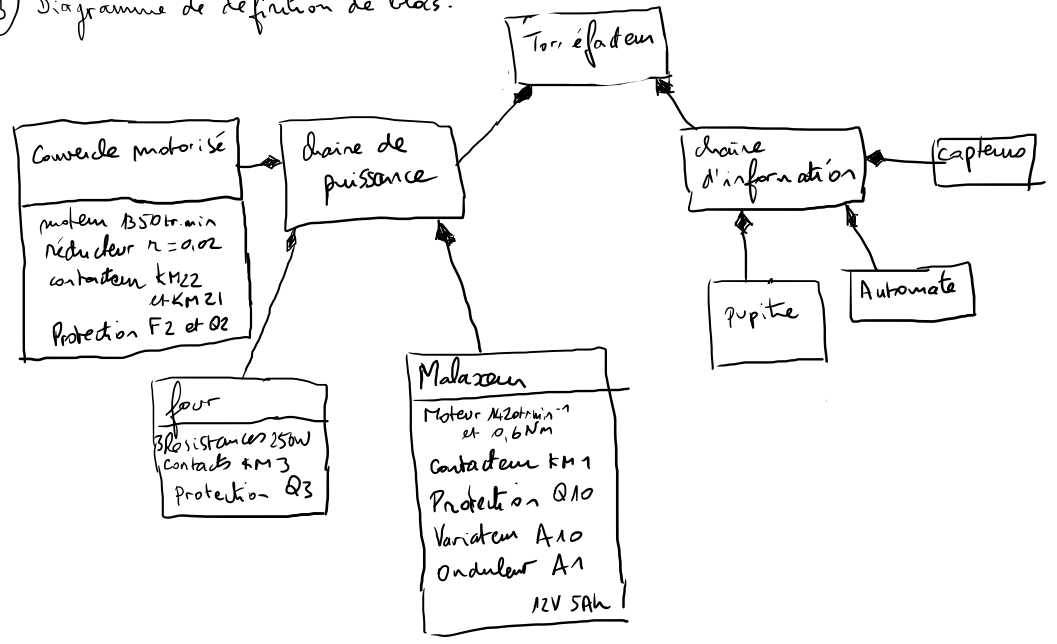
3) Diagramme de définition de blocs.

Torréfacteur

Couvercle motorisé

moteur 1350tr.min
réducteur r = 0,02
contacteur KM22 et KM21
Protection F2 et Q2

chaine de puissance

chaine d'information

capteurs

pupitre

Automate

four

3Resistances 250W
Contacts KM3
Protection Q3

Malaxeur

Moteur 1420tr.min⁻¹ et 0,6Nm
Contacteur KM1
Protection Q10
Variateur A10
Onduleur A1
12V 5Ah